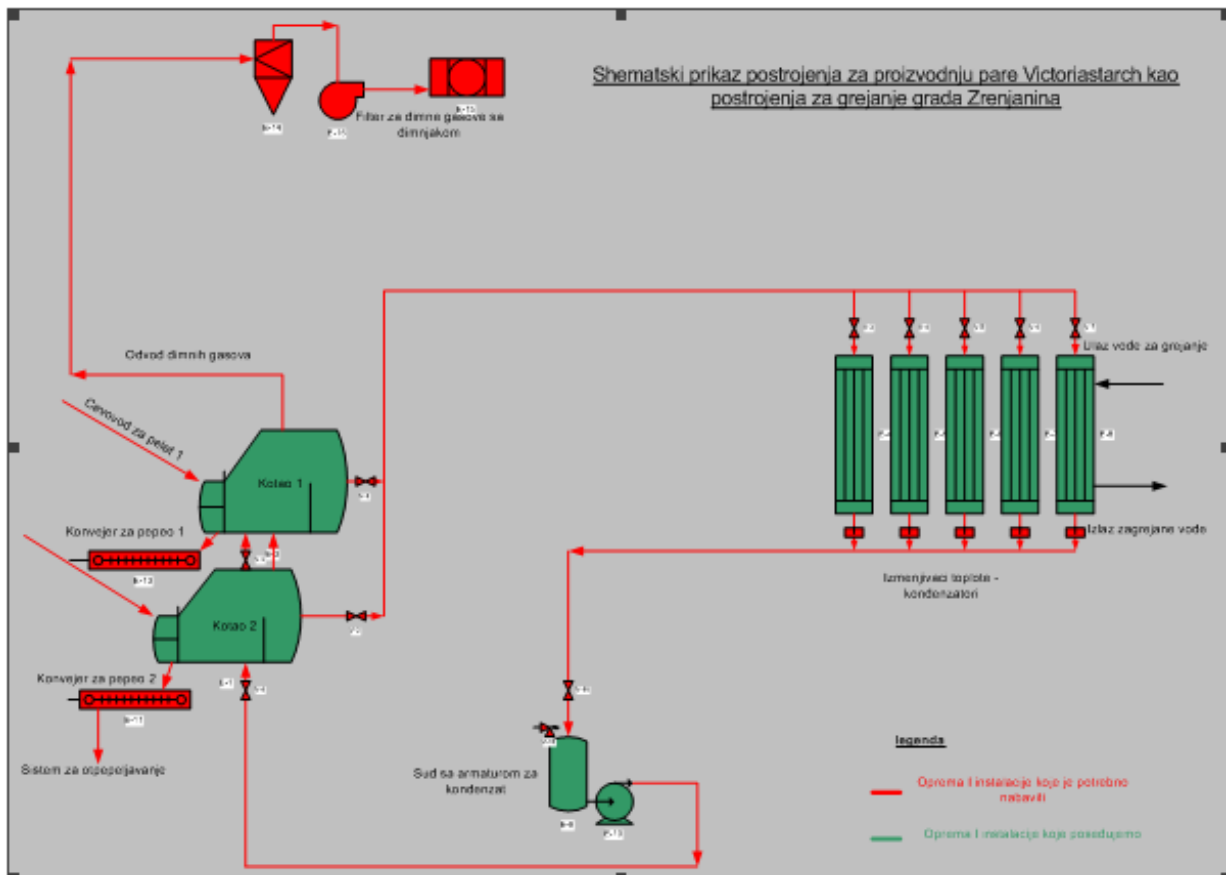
Shematski prikaz postrojenja za proizvodnju pare Victoriastarch kao postrojenja za grejanje grada Zrenjanina

Filter za dimne gasove sa dimnjakom

Odvod dimnih gasova

Cevovod za pelet 1

Kotao 1

Konvejer za pepeo 1

Kotao 2

Konvejer za pepeo 2

Sistem za otpepeljavanje

Izlaz vode za grejanje

Izlaz zagrejane vode

Izmenjivači toplote - kondenzatori

Sud sa armaturom za kondenzat

legenda

Oprema i instalacije koje je potrebno nabaviti

Oprema i instalacije koje posedujemo